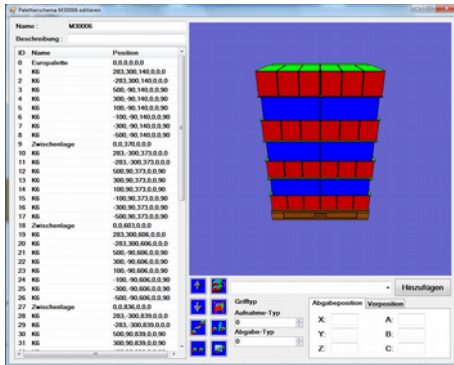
Palettierschema M30006 editieren

Name : M30006

Beschreibung :

| ID | Name | Position |
|---|---|---|
| 0 | Europalette | 0,0,0,0,0,0 |
| 1 | K6 | 283,300,140,0,0,0 |
| 2 | K6 | -283,300,140,0,0,0 |
| 3 | K6 | 500,-90,140,0,0,90 |
| 4 | K6 | 300,-90,140,0,0,90 |
| 5 | K6 | 100,-90,140,0,0,90 |
| 6 | K6 | -100,-90,140,0,0,90 |
| 7 | K6 | -300,-90,140,0,0,90 |
| 8 | K6 | -500,-90,140,0,0,90 |
| 9 | Zwischenlage | 0,0,370,0,0,0 |
| 10 | K6 | 283,-300,373,0,0,0 |
| 11 | K6 | -283,-300,373,0,0,0 |
| 12 | K6 | 500,90,373,0,0,90 |
| 13 | K6 | 300,90,373,0,0,90 |
| 14 | K6 | 100,90,373,0,0,90 |
| 15 | K6 | -100,90,373,0,0,90 |
| 16 | K6 | -300,90,373,0,0,90 |
| 17 | K6 | -500,90,373,0,0,90 |
| 18 | Zwischenlage | 0,0,603,0,0,0 |
| 19 | K6 | 283,300,606,0,0,0 |
| 20 | K6 | -283,300,606,0,0,0 |
| 21 | K6 | 500,-90,606,0,0,90 |
| 22 | K6 | 300,-90,606,0,0,90 |
| 23 | K6 | 100,-90,606,0,0,90 |
| 24 | K6 | -100,-90,606,0,0,90 |
| 25 | K6 | -300,-90,606,0,0,90 |
| 26 | K6 | -500,-90,606,0,0,90 |
| 27 | Zwischenlage | 0,0,836,0,0,0 |
| 28 | K6 | 283,-300,839,0,0,0 |
| 29 | K6 | -283,-300,839,0,0,0 |
| 30 | K6 | 500,90,839,0,0,90 |
| 31 | K6 | 300,90,839,0,0,90 |

Hinzufügen

Grifftyp
Aufnahme-Typ
0
Abgabe-Typ
0

Abgabeposition | Vorposition

X:
Y:
Z:
A:
B:
C: